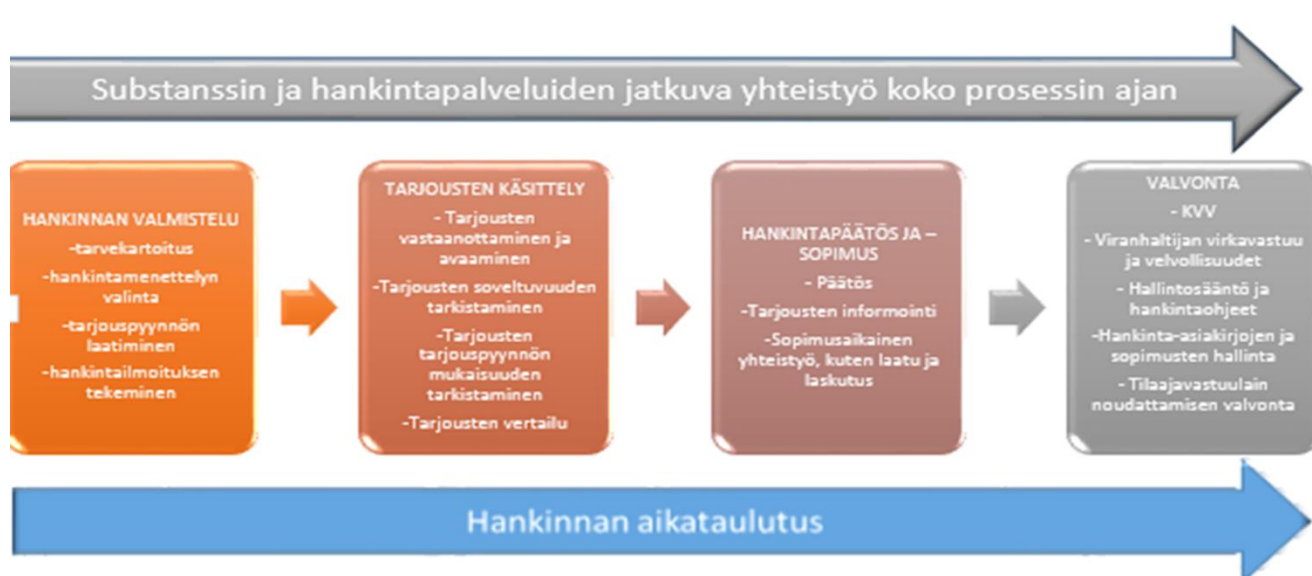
Substanssin ja hankintapalveluiden jatkuva yhteistyö koko prosessin ajan

HANKINNAN VALMISTELU
-tarvekartoitus
-hankintamenettelyn valinta
-tarjouspyynnön laatiminen
-hankintailmoituksen tekeminen

TARJOUSTEN KÄSITTELY
- Tarjousten vastaanottaminen ja avaaminen
-Tarjousten soveltuvuuden tarkistaminen
-Tarjousten tarjouspyynnön mukaisuuden tarkistaminen
-Tarjousten vertailu

HANKINTAPÄÄTÖS JA – SOPIMUS
- Päätös
-Tarjousten informointi
-Sopimusaikainen yhteistyö, kuten laatu ja laskutus

VALVONTA
- KVV
- Viranhaltijan virkavastuu ja velvollisuudet
- Hallintosääntö ja hankintaohjeet
-Hankinta-asiakirjojen ja sopimusten hallinta
- Tilaajavastuulain noudattamisen valvonta

Hankinnan aikataulutus